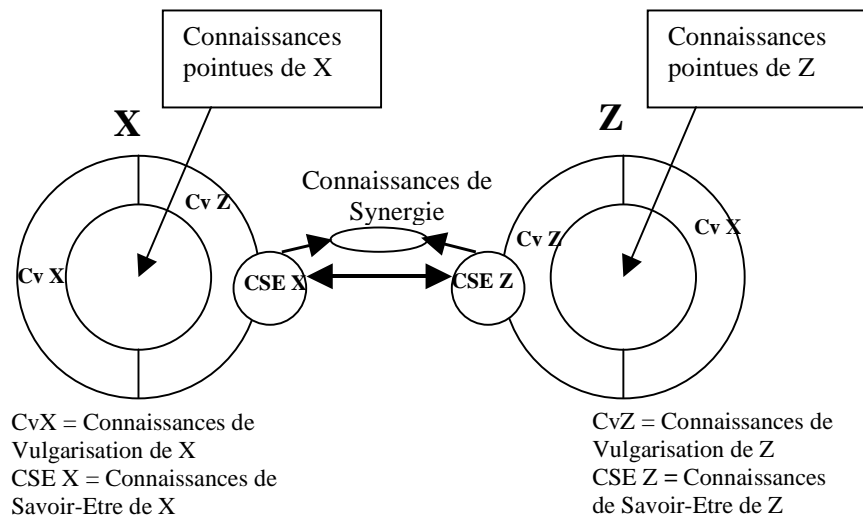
Connaissances pointues de X

Connaissances pointues de Z

X

Z

Cv Z

Cv X

Connaissances de Synergie

CSE X

CSE Z

Cv Z

Cv X

CvX = Connaissances de Vulgarisation de X
CSE X = Connaissances de Savoir-Etre de X

CvZ = Connaissances de Vulgarisation de Z
CSE Z = Connaissances de Savoir-Etre de Z